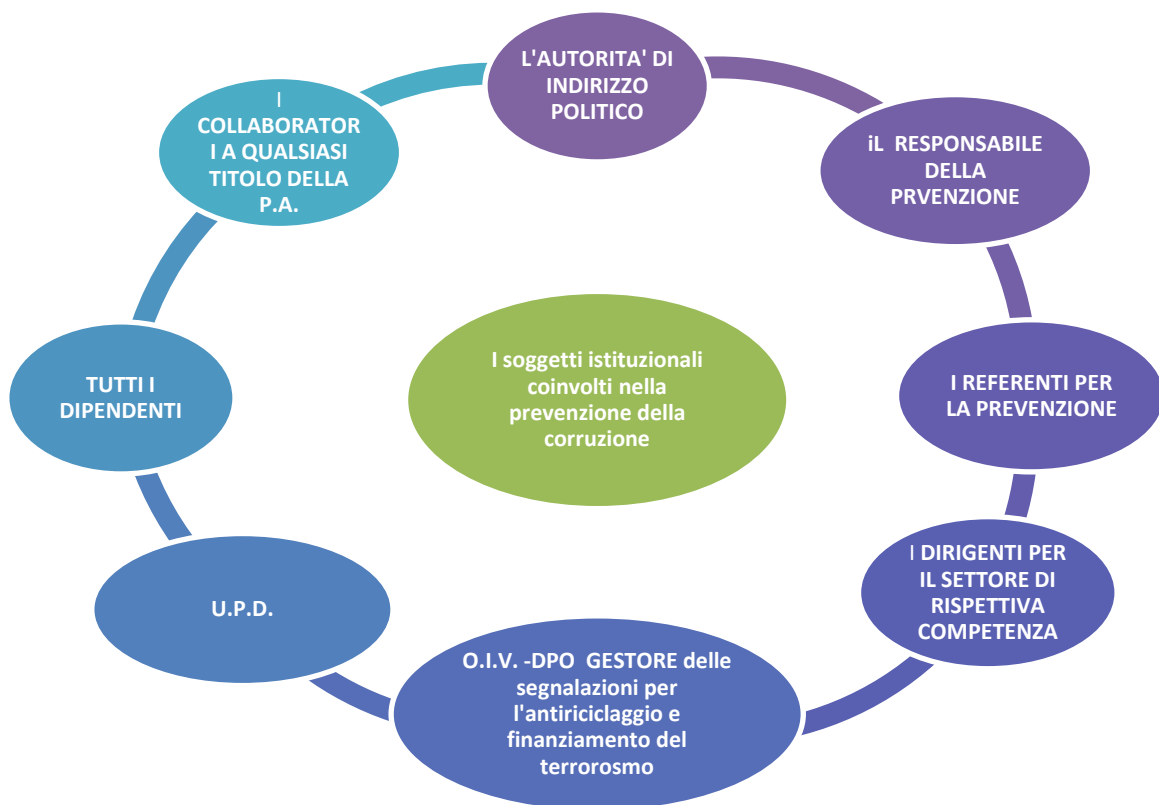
L'AUTORITA' DI INDIRIZZO POLITICO

iL RESPONSABILE DELLA PRVENZIONE

I REFERENTI PER LA PREVENZIONE

I DIRIGENTI PER IL SETTORE DI RISPETTIVA COMPETENZA

O.I.V. -DPO GESTORE delle segnalazioni per l'antiriciclaggio e finanziamento del terrorosmo

U.P.D.

TUTTI I DIPENDENTI

I COLLABORATORI A QUALSIASI TITOLO DELLA P.A.

I soggetti istituzionali coinvolti nella prevenzione della corruzione